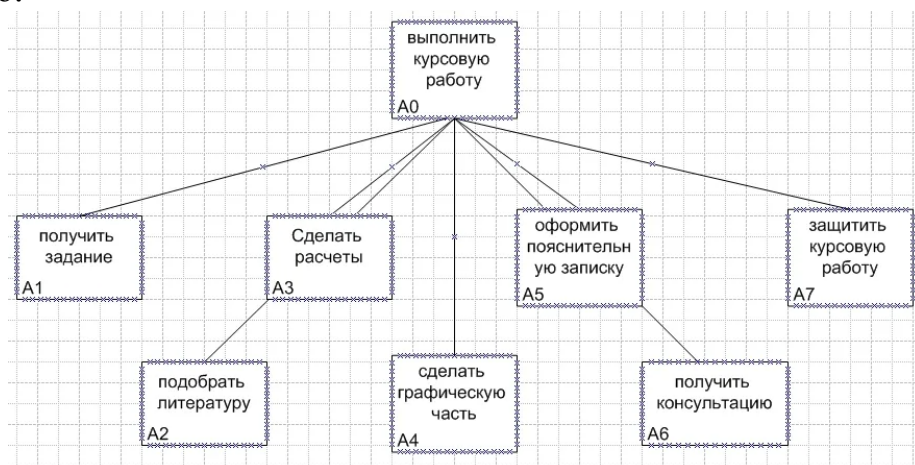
выполнить курсовую работу
A0

получить задание
A1

Сделать расчеты
A3

оформить пояснительн ую записку
A5

защитить курсовую работу
A7

подобрать литературу
A2

сделать графическую часть
A4

получить консультацию
A6